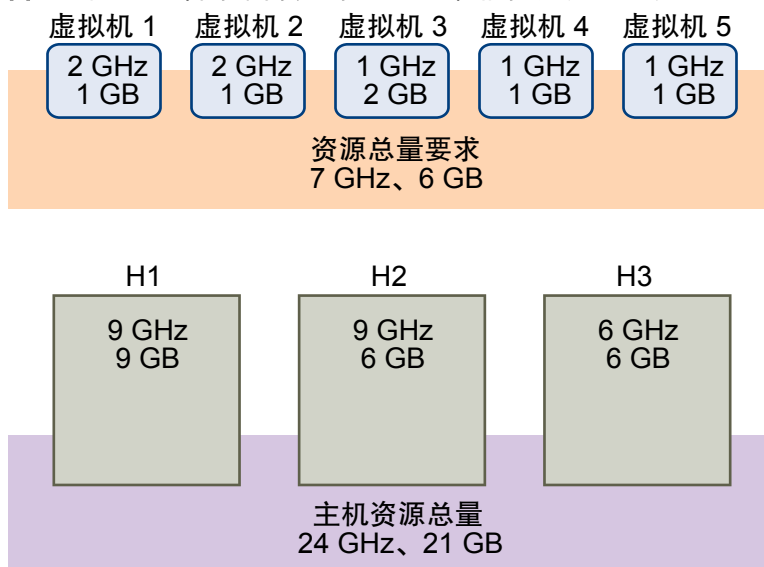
虚拟机 1
2 GHz
1 GB

虚拟机 2
2 GHz
1 GB

虚拟机 3
1 GHz
2 GB

虚拟机 4
1 GHz
1 GB

虚拟机 5
1 GHz
1 GB

资源总量要求
7 GHz、6 GB

H1
9 GHz
9 GB

H2
9 GHz
6 GB

H3
6 GHz
6 GB

主机资源总量
24 GHz、21 GB